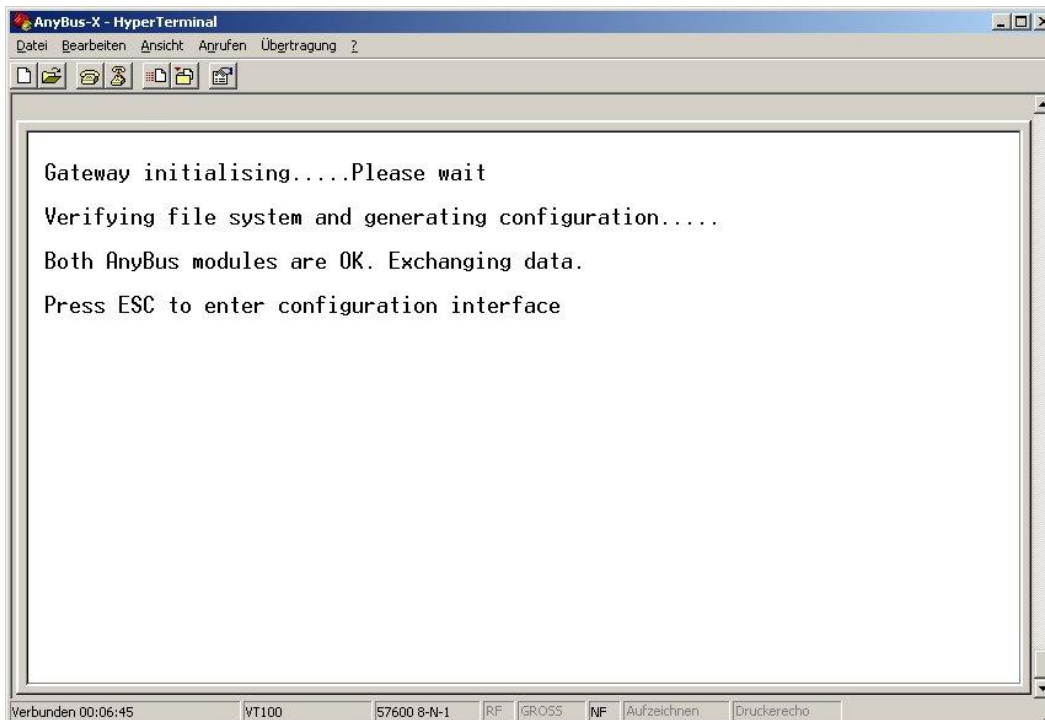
AnyBus-X - HyperTerminal

Datei Bearbeiten Ansicht Anrufen Übertragung ?

Gateway initialising.....Please wait

Verifying file system and generating configuration.....

Both AnyBus modules are OK. Exchanging data.

Press ESC to enter configuration interface

Verbunden 00:06:45 VT100 57600 8-N-1 RF GROSS NF Aufzeichnen Druckerecho